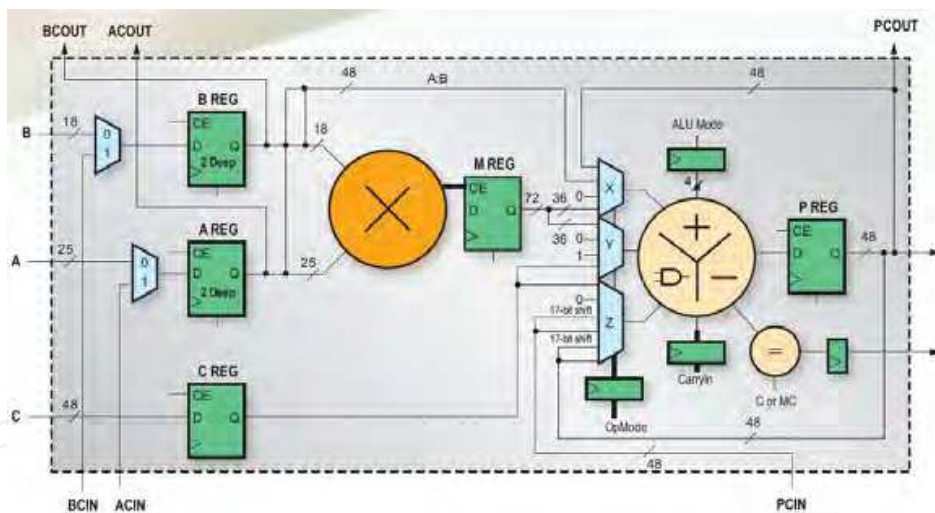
BCOUT
ACOUT
PCOUT
48
A:B
48
B
18
0
1
B REG
CE
D
Q
2 Deep
18
ALU Mode
M REG
CE
D
Q
72
36
X
0
4
A
25
0
1
A REG
CE
D
Q
2 Deep
25
36
Y
0
1
P REG
CE
D
Q
48
0
17-bit shift
Z
17-bit shift
C REG
CE
D
Q
CarryIn
=
C or MC
C
48
OpMode
48
48
BCIN
ACIN
PCIN